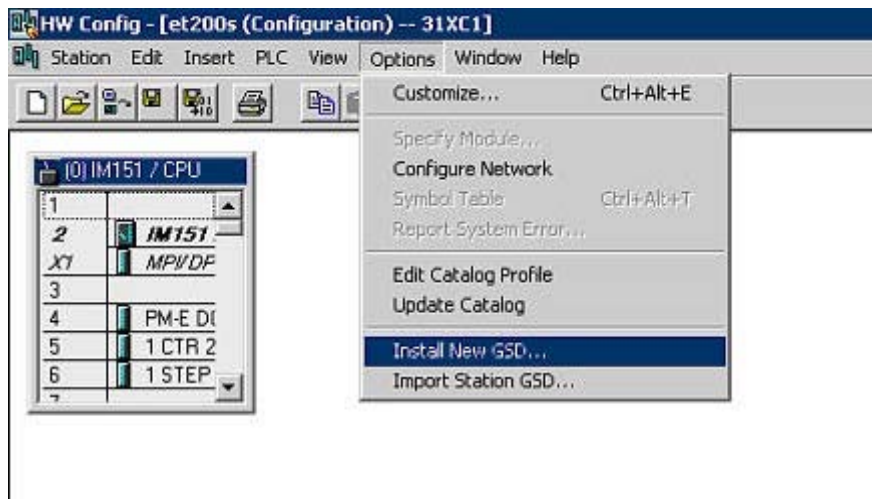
HW Config - [et200s (Configuration) -- 31XC1]

Station Edit Insert PLC View Options Window Help

(0) IM151 / CPU

| | |
|---|---|
| 1 | |
| 2 | IM151 |
| X1 | MPI/DP |
| 3 | |
| 4 | PM-E D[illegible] |
| 5 | 1 CTR 2 |
| 6 | 1 STEP |
| 7 | |

Customize... Ctrl+Alt+E
Specify Module...
Configure Network
Symbol Table Ctrl+Alt+T
Report System Error...
Edit Catalog Profile
Update Catalog
Install New GSD...
Import Station GSD...